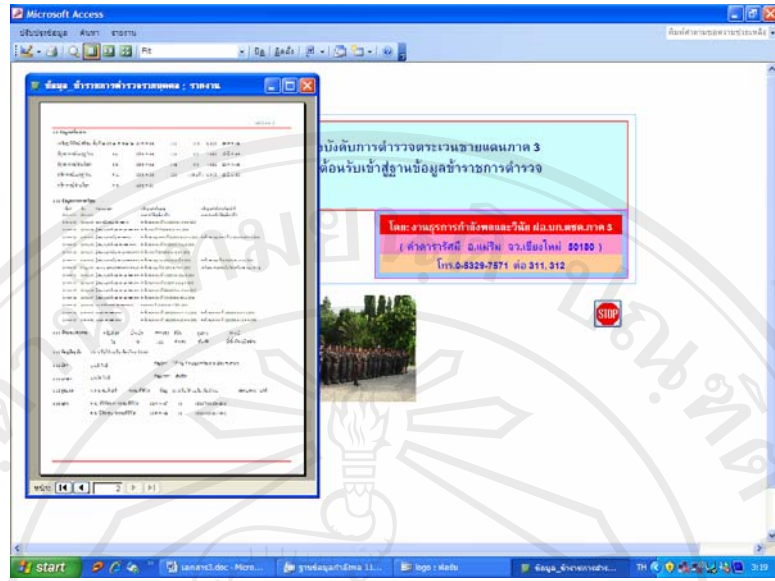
Microsoft Access

ปรับปรุงข้อมูล หน้าต่าง วิธีใช้

Fit

พิมพ์คำถามเพื่อขอความช่วยเหลือ

ข้อมูล_ข้าราชการตำรวจรายบุคคล : รายงาน

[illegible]

บังคับการตำรวจตระเวนชายแดนภาค 3

ต้อนรับเข้าสู่ฐานข้อมูลข้าราชการตำรวจ

โดย: งานธุรการกำลังพลและวินัย ฝอ.บก.ตชด.ภาค 3

( ค่ายดารารัศมี อ.แม่ริม จว.เชียงใหม่ 50180 )

โทร.0-5329-7571 ต่อ 311, 312

STOP

หน้า: 14 4 2 ▶ ▶|

start

เอกสาร3.doc - Micro...

ฐานข้อมูลกำลังพล 11...

logo : ฟอร์ม

ข้อมูล_ข้าราชการตำร...

TH

3:19